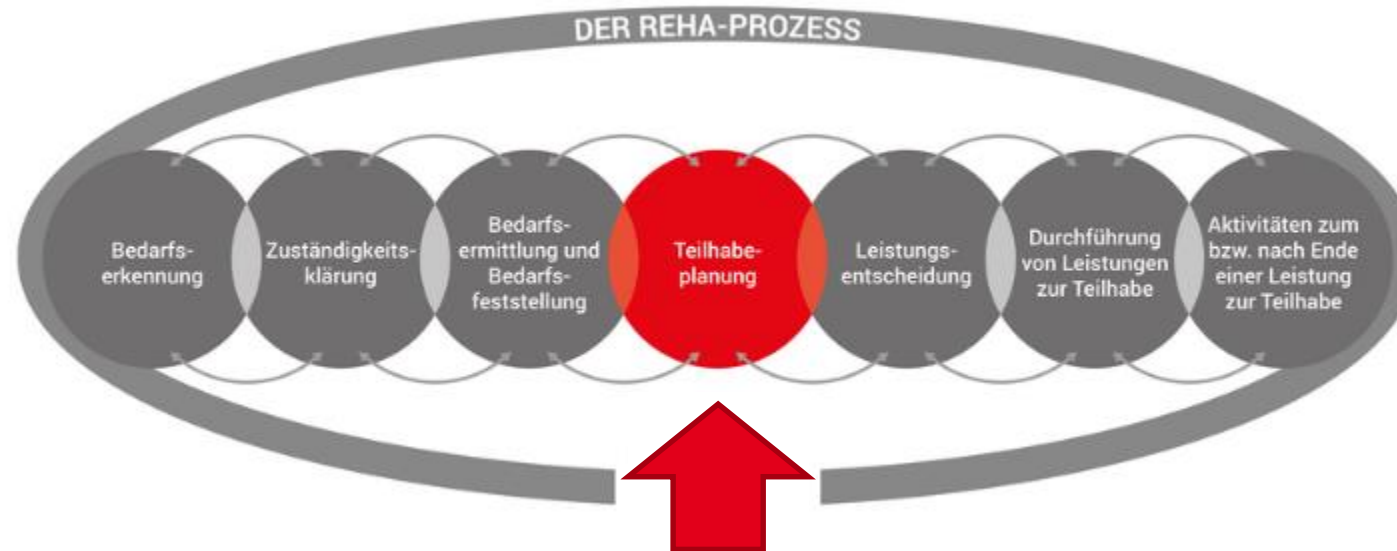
DER REHA-PROZESS

Bedarfserkennung

Zuständigkeitsklärung

Bedarfsermittlung und Bedarfsfeststellung

Teilhabeplanung

Leistungsentscheidung

Durchführung von Leistungen zur Teilhabe

Aktivitäten zum bzw. nach Ende einer Leistung zur Teilhabe